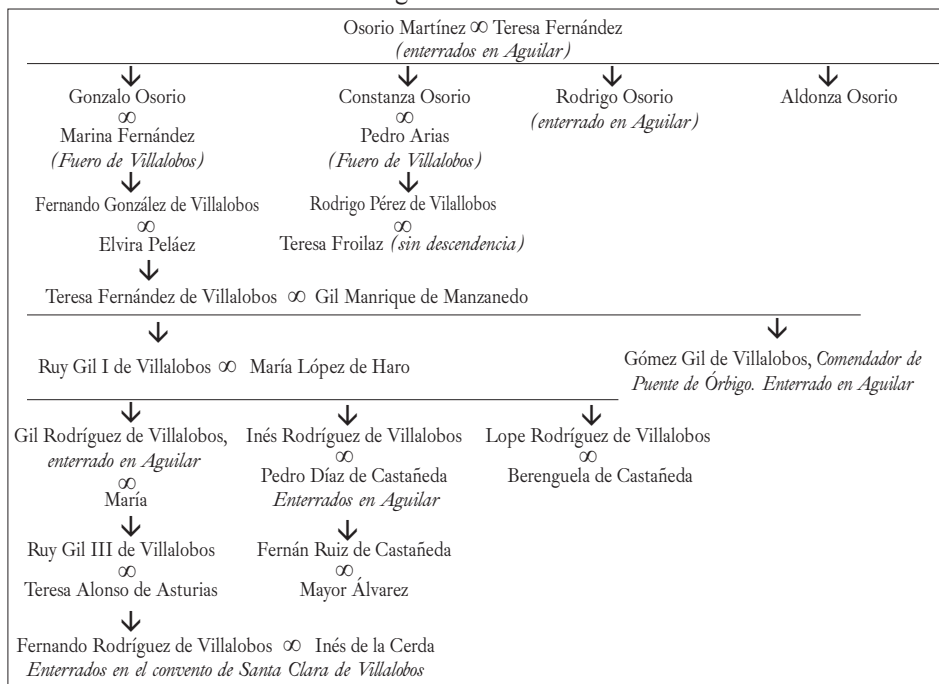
Osorio Martínez ∞ Teresa Fernández
(enterrados en Aguilar)

Gonzalo Osorio
∞
Marina Fernández
(Fuero de Villalobos)

Constanza Osorio
∞
Pedro Arias
(Fuero de Villalobos)

Rodrigo Osorio
(enterrado en Aguilar)

Aldonza Osorio

Fernando González de Villalobos
∞
Elvira Peláez

Rodrigo Pérez de Vilallobos
∞
Teresa Froilaz (sin descendencia)

Teresa Fernández de Villalobos ∞ Gil Manrique de Manzanedo

Ruy Gil I de Villalobos ∞ María López de Haro

Gómez Gil de Villalobos, Comendador de Puente de Órbigo. Enterrado en Aguilar

Gil Rodríguez de Villalobos, enterrado en Aguilar
∞
María

Inés Rodríguez de Villalobos
∞
Pedro Díaz de Castañeda
Enterrados en Aguilar

Lope Rodríguez de Villalobos
∞
Berenguela de Castañeda

Ruy Gil III de Villalobos
∞
Teresa Alonso de Asturias

Fernán Ruiz de Castañeda
∞
Mayor Álvarez

Fernando Rodríguez de Villalobos ∞ Inés de la Cerda
Enterrados en el convento de Santa Clara de Villalobos